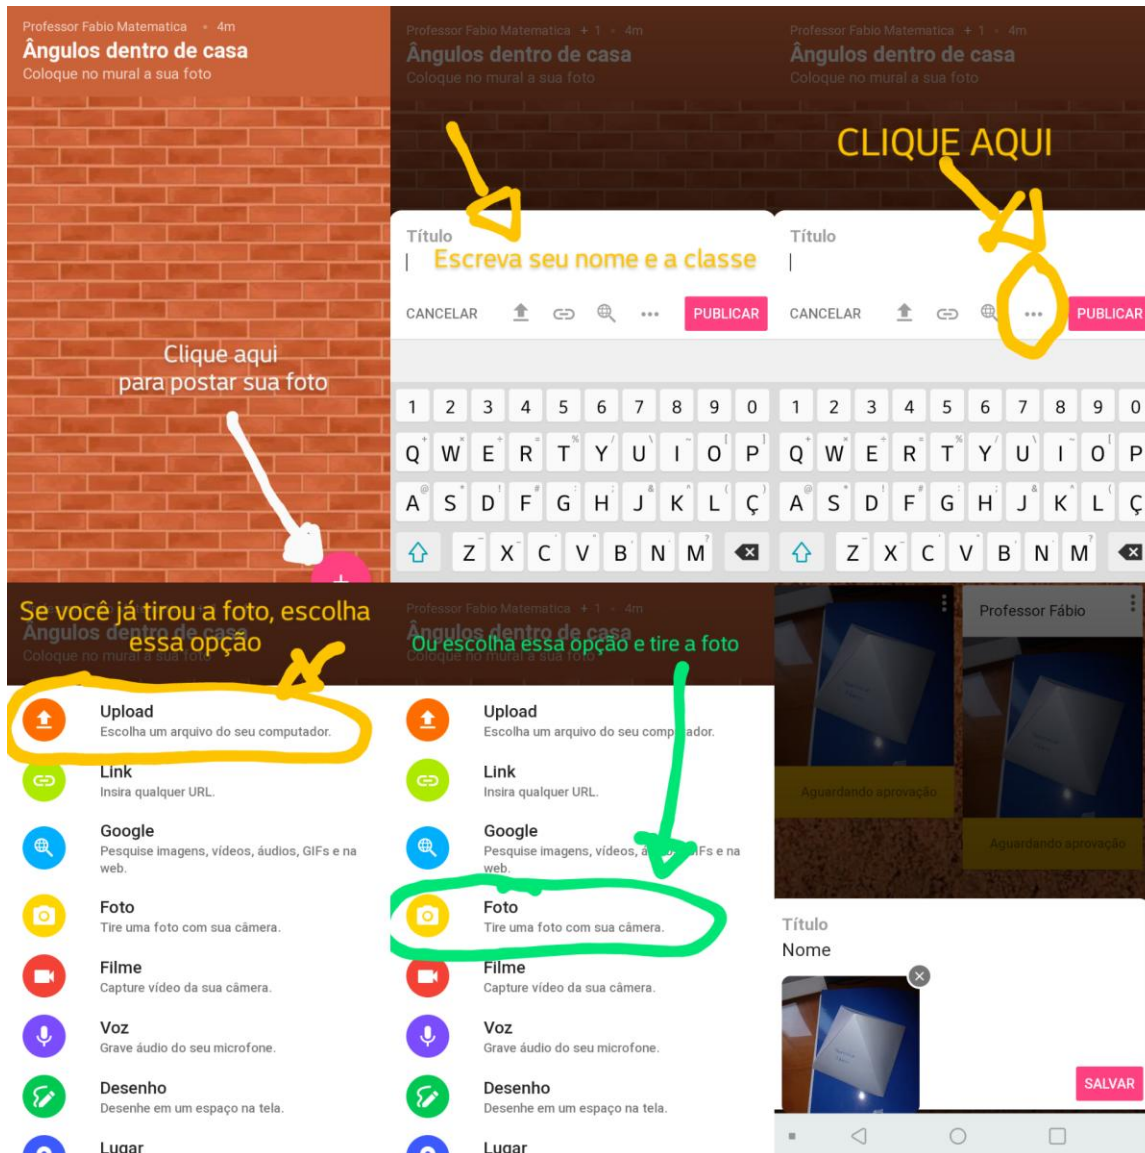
Professor Fabio Matematica • 4m
Ângulos dentro de casa
Coloque no mural a sua foto

Clique aqui
para postar sua foto

Professor Fabio Matematica + 1 • 4m
Ângulos dentro de casa
Coloque no mural a sua foto

Título
Escreva seu nome e a classe

CANCELAR PUBLICAR

1 2 3 4 5 6 7 8 9 0
Q W E R T Y U I O P
A S D F G H J K L Ç
Z X C V B N M

Professor Fabio Matematica + 1 • 4m
Ângulos dentro de casa
Coloque no mural a sua foto

CLIQUE AQUI

Título

CANCELAR PUBLICAR

1 2 3 4 5 6 7 8 9 0
Q W E R T Y U I O P
A S D F G H J K L Ç
Z X C V B N M

Se você já tirou a foto, escolha essa opção
Ângulos dentro de casa
Coloque no mural a sua foto

Upload
Escolha um arquivo do seu computador.
Link
Insira qualquer URL.
Google
Pesquise imagens, vídeos, áudios, GIFs e na web.
Foto
Tire uma foto com sua câmera.
Filme
Capture vídeo da sua câmera.
Voz
Grave áudio do seu microfone.
Desenho
Desenhe em um espaço na tela.
Lugar

Professor Fabio Matematica + 1 • 4m
Ângulos dentro de casa
Coloque no mural a sua foto
Ou escolha essa opção e tire a foto

Upload
Escolha um arquivo do seu computador.
Link
Insira qualquer URL.
Google
Pesquise imagens, vídeos, áudios, GIFs e na web.
Foto
Tire uma foto com sua câmera.
Filme
Capture vídeo da sua câmera.
Voz
Grave áudio do seu microfone.
Desenho
Desenhe em um espaço na tela.
Lugar

Professor Fábio
Aguardando aprovação
Aguardando aprovação

Título
Nome
SALVAR